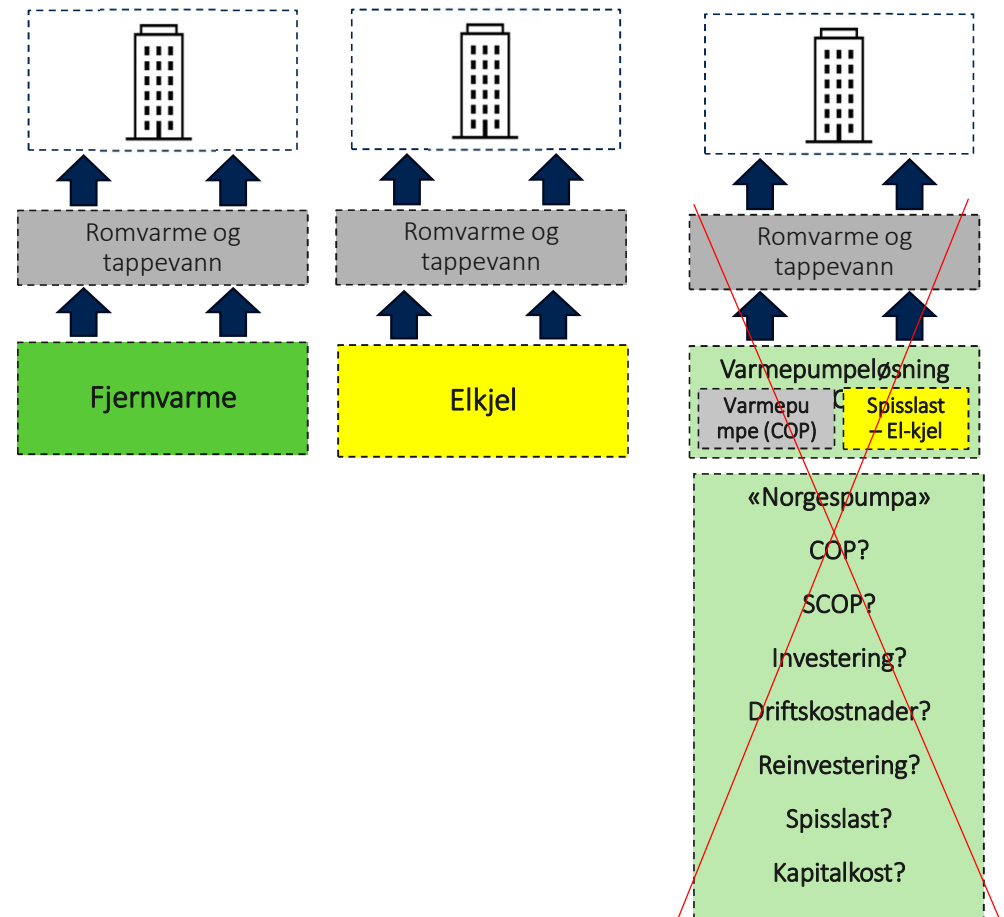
Romvarme og tappevann

Fjernvarme

Romvarme og tappevann

Elkjel

Romvarme og tappevann

Varmepumpeløsning

Varmepumpe (COP)

Spisslast – El-kjel

«Norgespumpa»

COP?

SCOP?

Investering?

Driftskostnader?

Reinvestering?

Spisslast?

Kapitalkost?